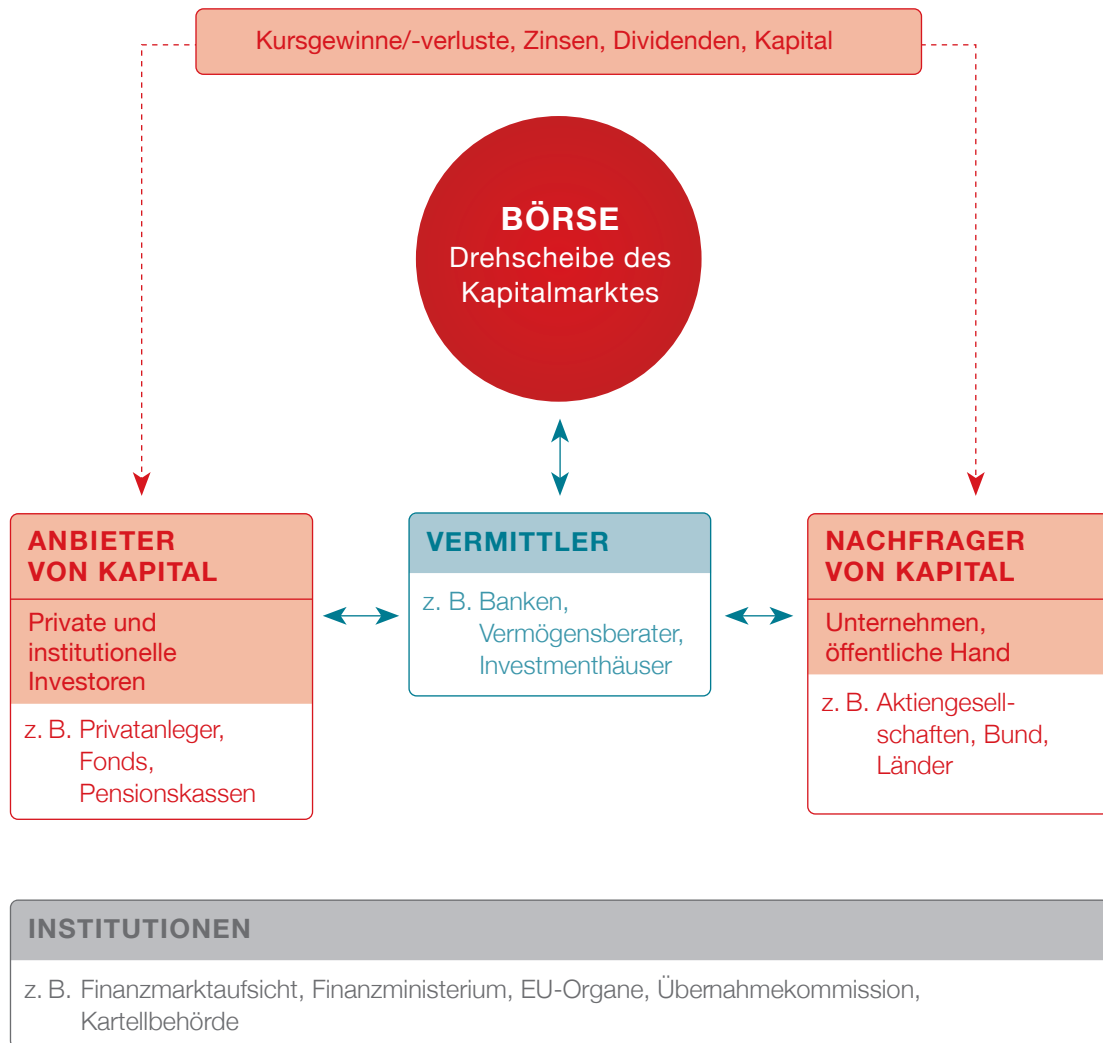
Kursgewinne/-verluste, Zinsen, Dividenden, Kapital

BÖRSE
Drehscheibe des Kapitalmarktes

ANBIETER VON KAPITAL

Private und institutionelle Investoren

z. B. Privatanleger, Fonds, Pensionskassen

VERMITTLER

z. B. Banken, Vermögensberater, Investmenthäuser

NACHFRAGER VON KAPITAL

Unternehmen, öffentliche Hand

z. B. Aktiengesellschaften, Bund, Länder

INSTITUTIONEN

z. B. Finanzmarktaufsicht, Finanzministerium, EU-Organe, Übernahmekommission, Kartellbehörde